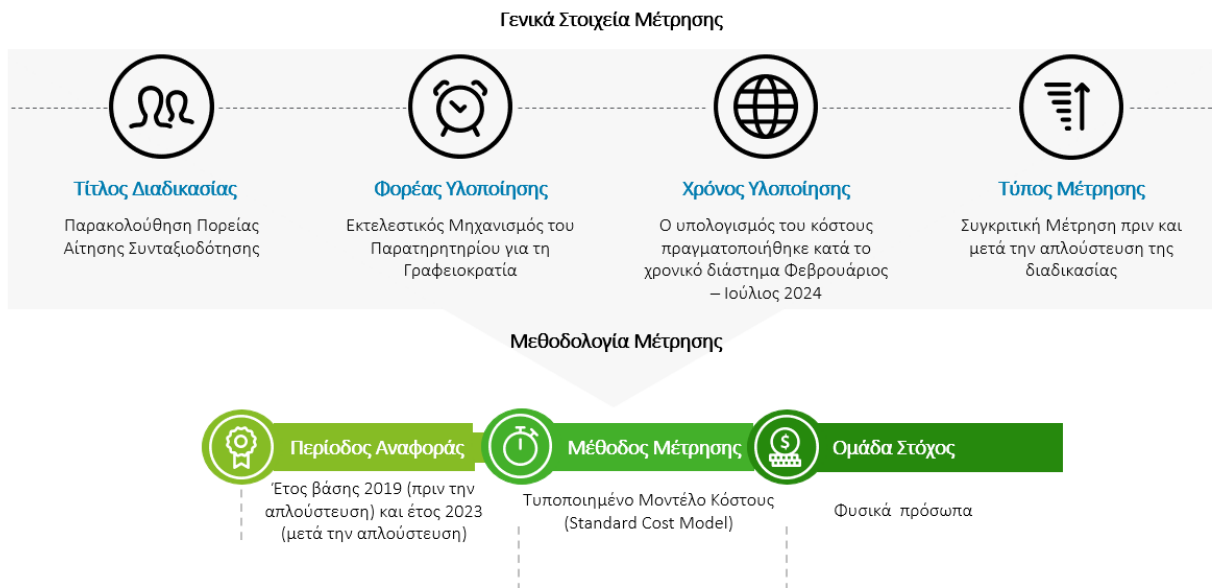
Γενικά Στοιχεία Μέτρησης

Τίτλος Διαδικασίας

Παρακολούθηση Πορείας Αίτησης Συνταξιοδότησης

Φορέας Υλοποίησης

Εκτελεστικός Μηχανισμός του Παρατηρητηρίου για τη Γραφειοκρατία

Χρόνος Υλοποίησης

Ο υπολογισμός του κόστους πραγματοποιήθηκε κατά το χρονικό διάστημα Φεβρουάριος – Ιούλιος 2024

Τύπος Μέτρησης

Συγκριτική Μέτρηση πριν και μετά την απλούστευση της διαδικασίας

Μεθοδολογία Μέτρησης

Περίοδος Αναφοράς

Έτος βάσης 2019 (πριν την απλούστευση) και έτος 2023 (μετά την απλούστευση)

Μέθοδος Μέτρησης

Τυποποιημένο Μοντέλο Κόστους (Standard Cost Model)

Ομάδα Στόχος

Φυσικά πρόσωπα